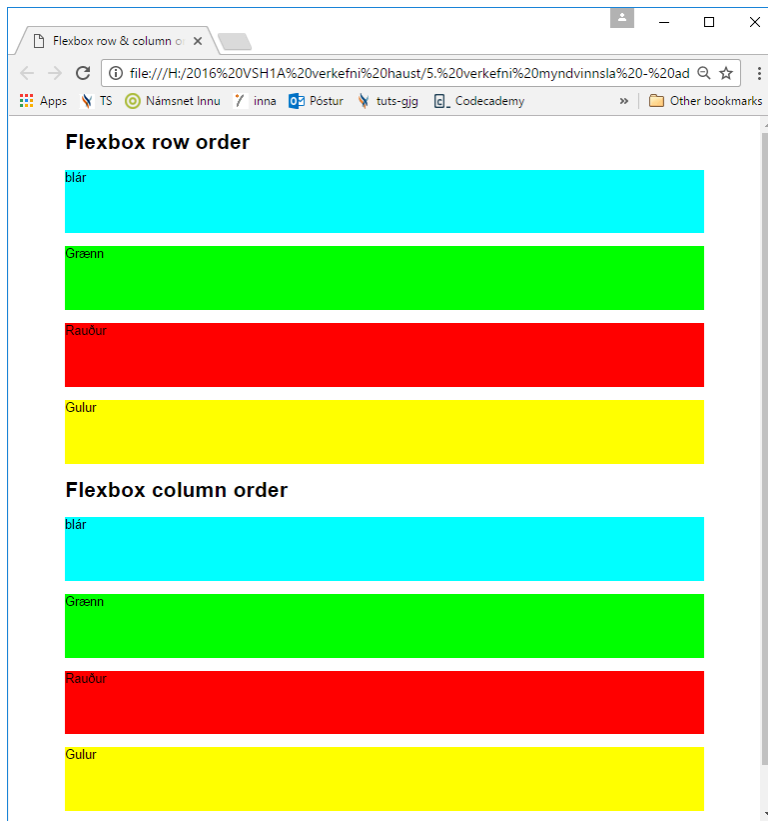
Flexbox row & column o

file:///H:/2016%20VSH1A%20verkefni%20haust/5.%20verkefni%20myndvinnsla%20-%20ad

Apps TS Námsnet Innu inna Póstur tuts-gjg Codecademy » Other bookmarks

Flexbox row order

blár

Grænn

Rauður

Gulur

Flexbox column order

blár

Grænn

Rauður

Gulur